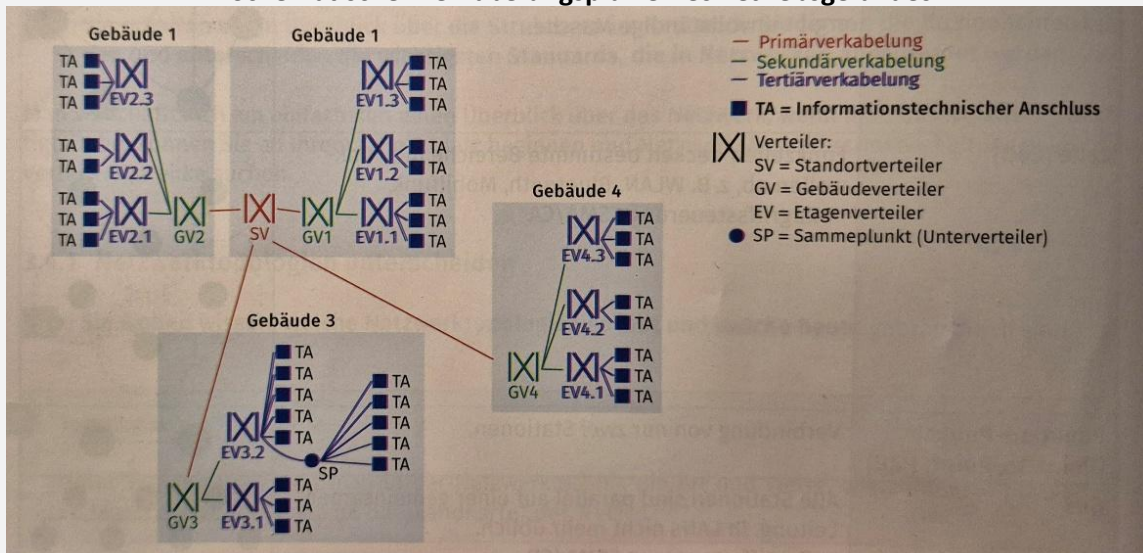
Gebäude 1
TA
TA
TA
EV2.3
TA
TA
EV2.2
TA
TA
TA
EV2.1
GV2

Gebäude 1
EV1.3
TA
TA
TA
EV1.2
TA
TA
SV
GV1
EV1.1
TA
TA
TA

Gebäude 4
EV4.3
TA
TA
TA
EV4.2
TA
TA
GV4
EV4.1
TA
TA
TA

Gebäude 3
TA
TA
TA
TA
TA
EV3.2
TA
TA
TA
TA
TA
TA
SP
GV3
EV3.1
TA
TA
TA

— Primärverkabelung
— Sekundärverkabelung
— Tertiärverkabelung
TA = Informationstechnischer Anschluss
Verteiler:
SV = Standortverteiler
GV = Gebäudeverteiler
EV = Etagenverteiler
SP = Sammeplunkt (Unterverteiler)